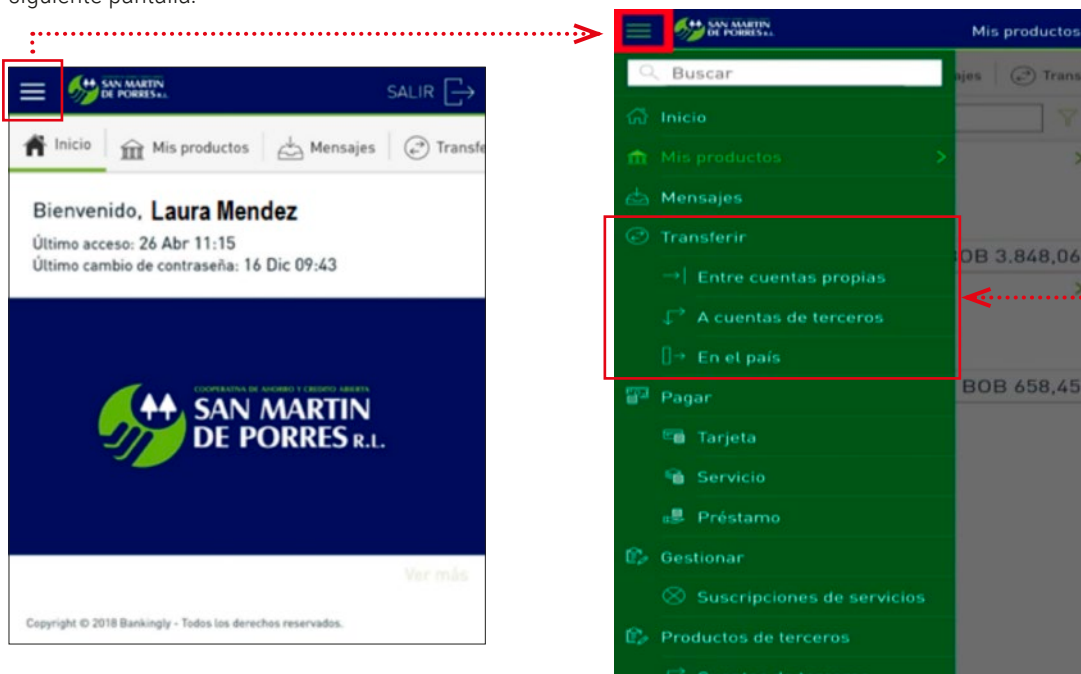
siguiente pantalla:

SAN MARTIN DE PORRES R.L.

SALIR

Inicio
Mis productos
Mensajes
Transfe

Bienvenido, Laura Mendez
Último acceso: 26 Abr 11:15
Último cambio de contraseña: 16 Dic 09:43

COOPERATIVA DE AHORRO Y CREDITO ABIERTA
SAN MARTIN DE PORRES R.L.

Ver más

Copyright © 2018 Bankingly - Todos los derechos reservados.

SAN MARTIN DE PORRES R.L.

Mis productos

Buscar
Inicio
Mis productos
Mensajes
Transferir
Entre cuentas propias
A cuentas de terceros
En el país
Pagar
Tarjeta
Servicio
Préstamo
Gestionar
Suscripciones de servicios
Productos de terceros
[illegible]

ajes
Trans
BOB 3.848,06
BOB 658,45